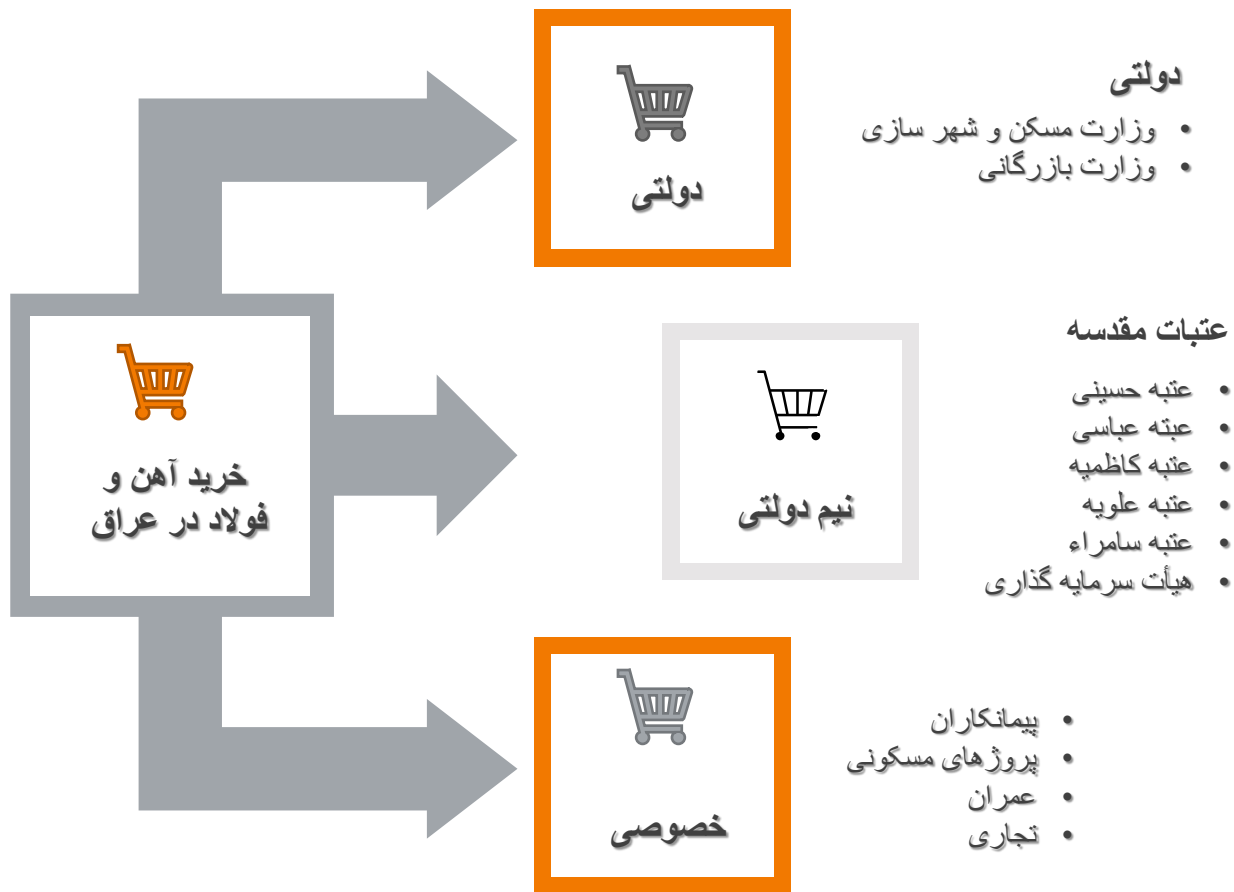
خرید آهن و فولاد در عراق

دولتی

نیم دولتی

خصوصی

دولتی
• وزارت مسکن و شهر سازی
• وزارت بازرگانی

عتبات مقدسه
• عتبه حسینی
• عتبه عباسی
• عتبه کاظمیه
• عتبه علویه
• عتبه سامراء
• هیأت سرمایه گذاری

• پیمانکاران
• پروژهای مسکونی
• عمران
• تجاری